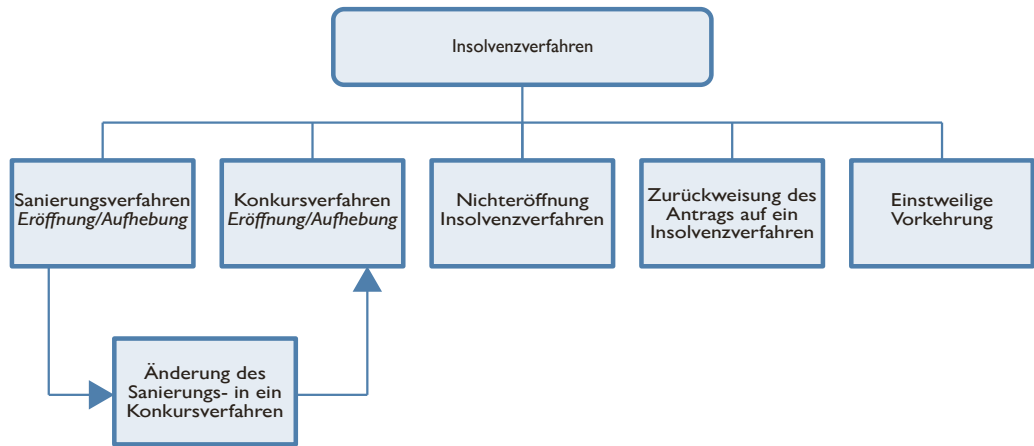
Insolvenzverfahren

Sanierungsverfahren
*Eröffnung/Aufhebung*

Konkursverfahren
*Eröffnung/Aufhebung*

Nichteröffnung
Insolvenzverfahren

Zurückweisung des Antrags auf ein Insolvenzverfahren

Einstweilige Vorkehrung

Änderung des Sanierungs- in ein Konkursverfahren